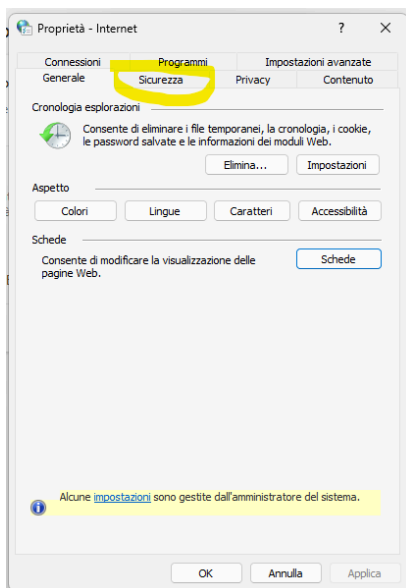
Proprietà - Internet

?

×

Connessioni

Programmi

Impostazioni avanzate

Generale

Sicurezza

Privacy

Contenuto

Cronologia esplorazioni

Consente di eliminare i file temporanei, la cronologia, i cookie, le password salvate e le informazioni dei moduli Web.

Elimina...

Impostazioni

Aspetto

Colori

Lingue

Caratteri

Accessibilità

Schede

Consente di modificare la visualizzazione delle pagine Web.

Schede

Alcune impostazioni sono gestite dall'amministratore del sistema.

OK

Annulla

Applica